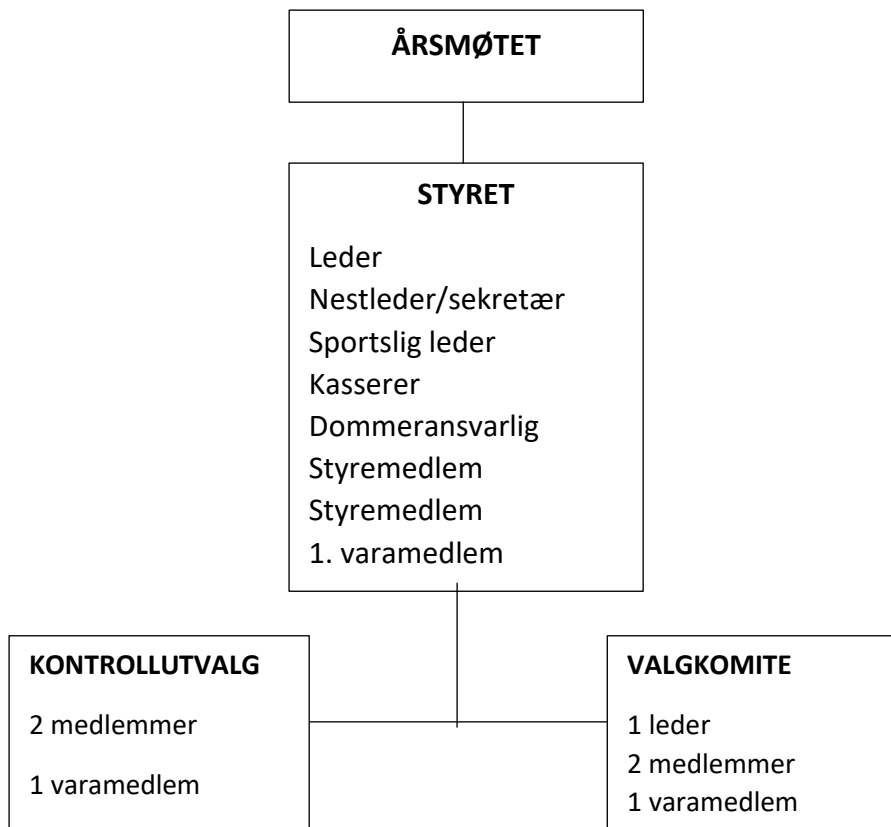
ÅRSMØTET

STYRET

Leder
Nestleder/sekretær
Sportslig leder
Kasserer
Dommeransvarlig
Styremedlem
Styremedlem
1. varamedlem

KONTROLLUTVALG

2 medlemmer

1 varamedlem

VALGKOMITE

1 leder
2 medlemmer
1 varamedlem